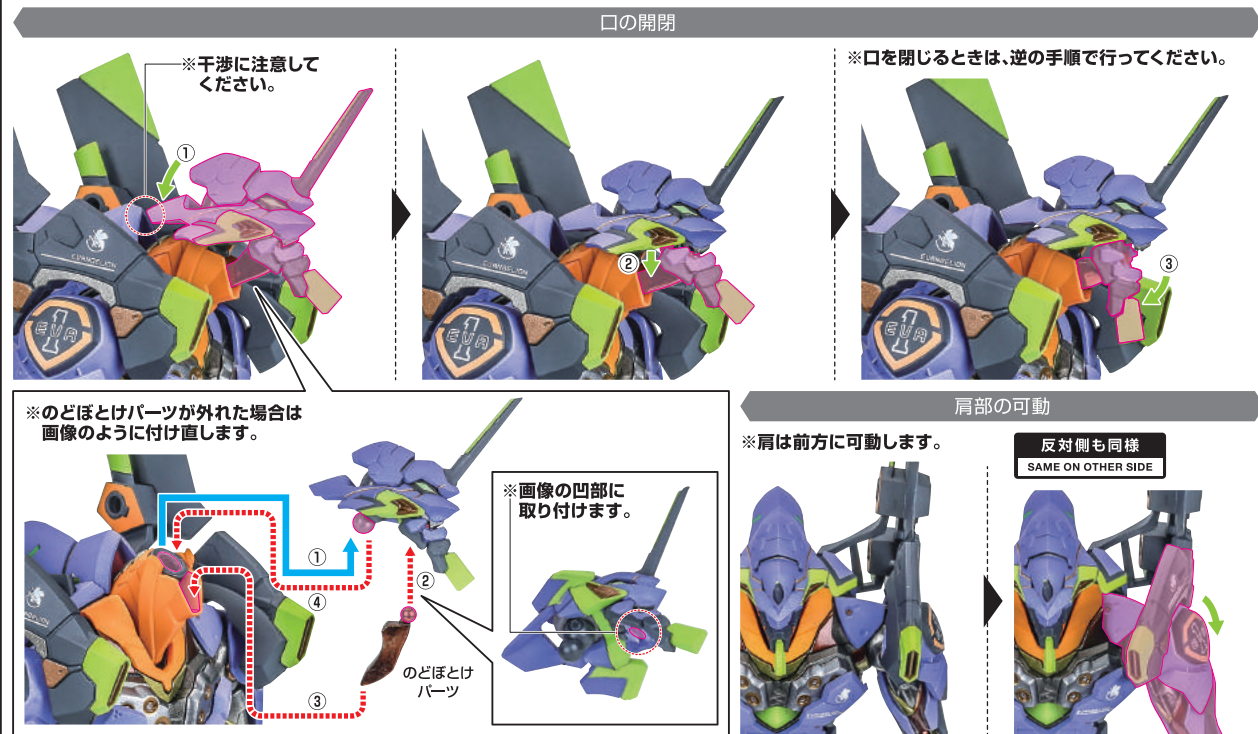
口の開閉

※干渉に注意してください。

①

EVANGELION

②

※口を閉じるときは、逆の手順で行ってください。

③

※のどぼとけパーツが外れた場合は画像のように付け直します。

①

④

②

③

のどぼとけパーツ

※画像の凹部に取り付けます。

肩部の可動

※肩は前方に可動します。

反対側も同様
SAME ON OTHER SIDE